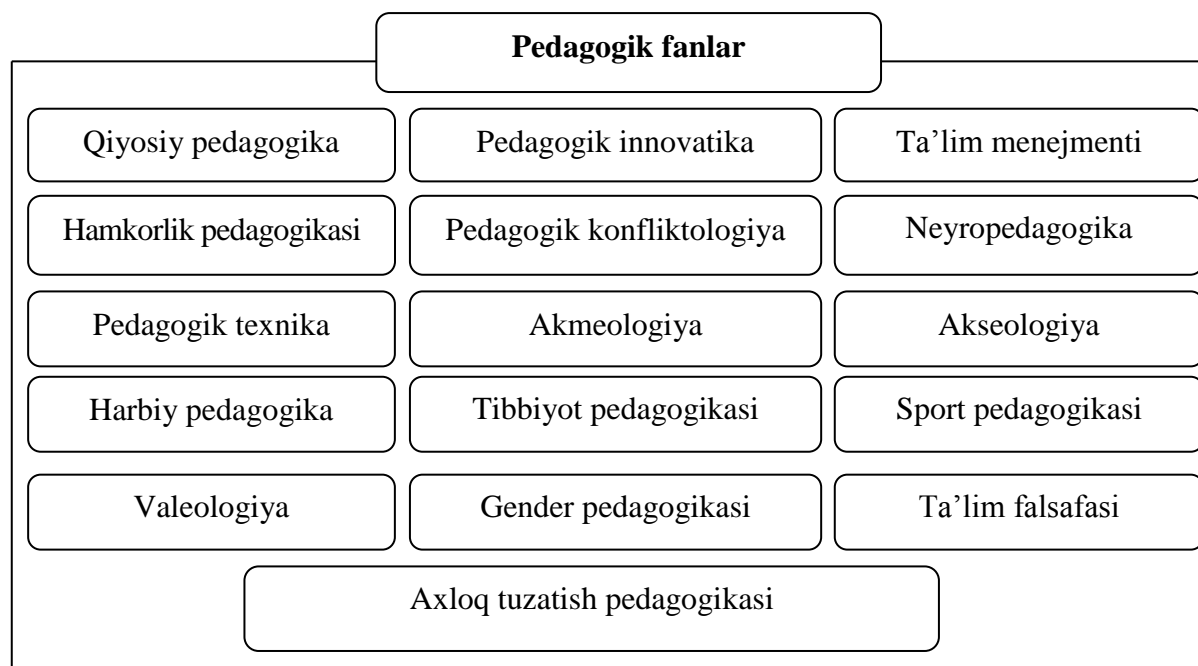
Pedagogik fanlar

Qiyosiy pedagogika
Pedagogik innovatika
Ta'lim menejmenti
Hamkorlik pedagogikasi
Pedagogik konfliktologiya
Neyropedagogika
Pedagogik texnika
Akmeologiya
Akseologiya
Harbiy pedagogika
Tibbiyot pedagogikasi
Sport pedagogikasi
Valeologiya
Gender pedagogikasi
Ta'lim falsafasi
Axloq tuzatish pedagogikasi